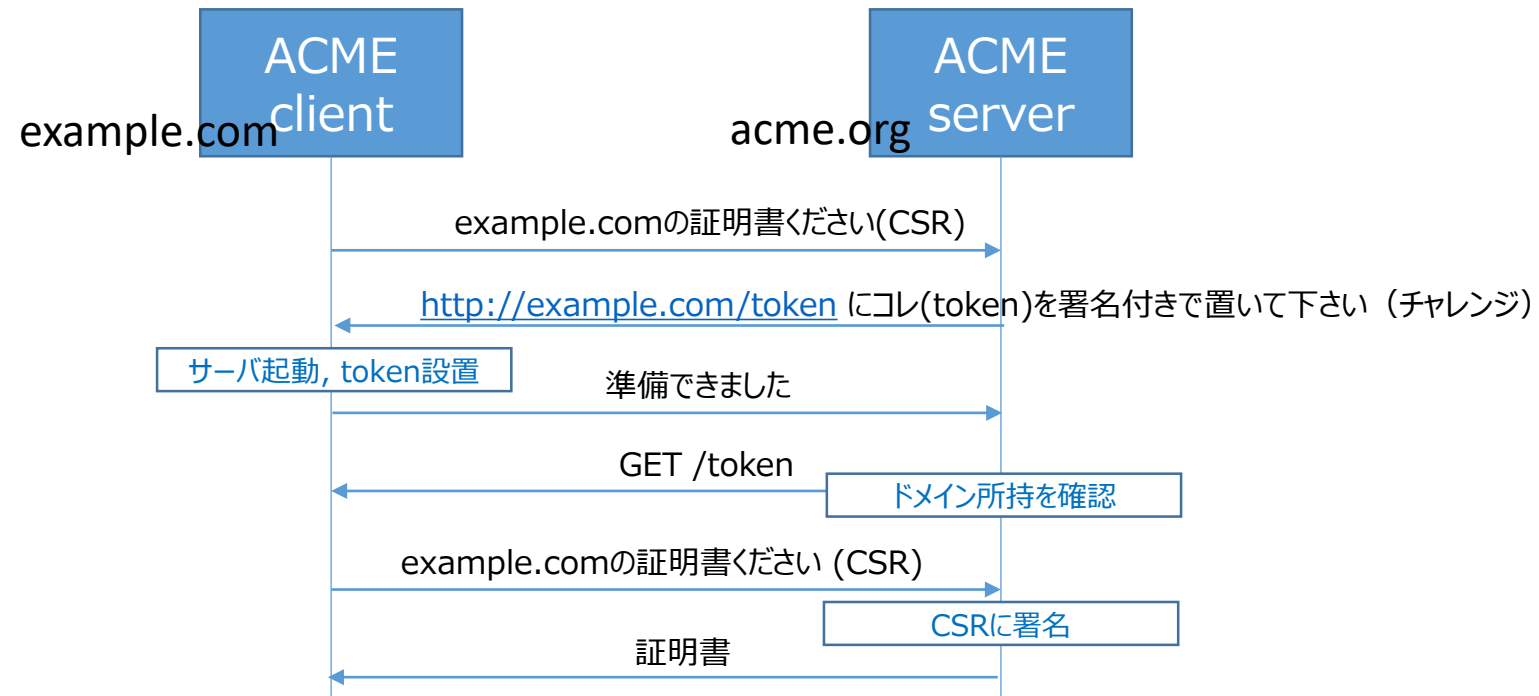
ACME client

example.com

ACME server

acme.org

example.comの証明書ください(CSR)

http://example.com/token にコレ(token)を署名付きで置いて下さい（チャレンジ）

サーバ起動, token設置

準備できました

GET /token

ドメイン所持を確認

example.comの証明書ください (CSR)

CSRに署名

証明書